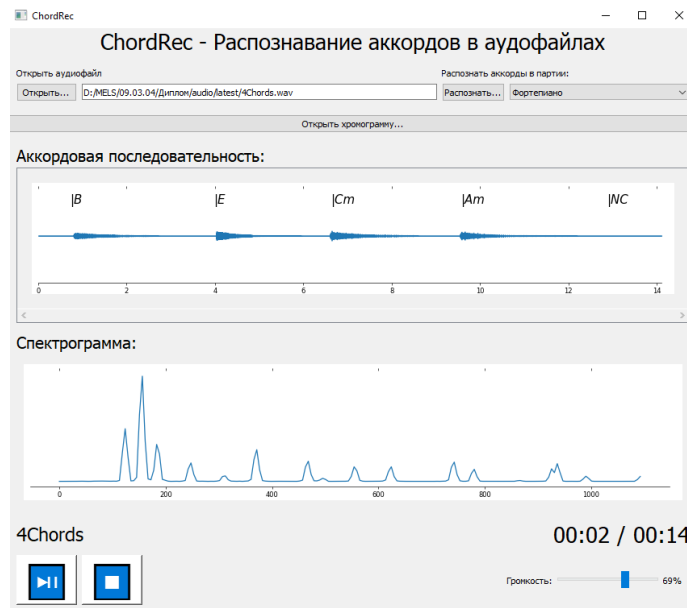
ChordRec

ChordRec - Распознавание аккордов в аудофайлах

Открыть аудиофайл

Открыть... D:/MELS/09.03.04/Диплом/audio/latest/4Chords.wav

Распознать аккорды в партии:

Распознать... Фортепиано

Открыть хромограмму...

Аккордовая последовательность:

|B |E |Cm |Am |NC

0 2 4 6 8 10 12 14

Спектрограмма:

0 200 400 600 800 1000

4Chords

00:02 / 00:14

Громкость: 69%